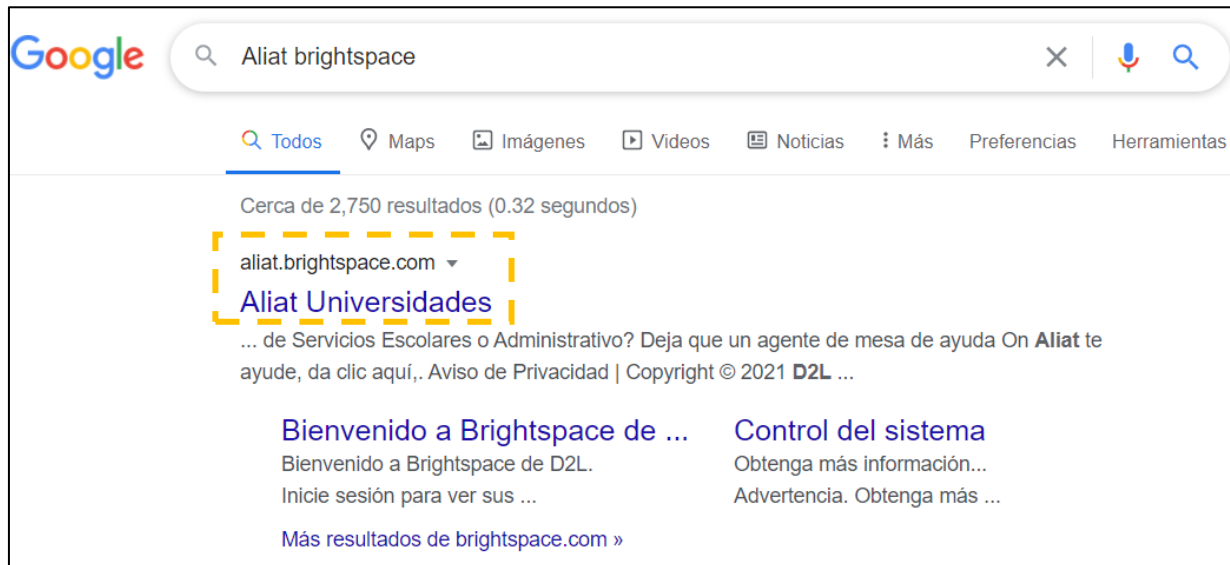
Google

Aliat brightspace

Todos Maps Imágenes Videos Noticias Más Preferencias Herramientas

Cerca de 2,750 resultados (0.32 segundos)

aliat.brightspace.com

Aliat Universidades

... de Servicios Escolares o Administrativo? Deja que un agente de mesa de ayuda On Aliat te ayude, da clic aquí,. Aviso de Privacidad | Copyright © 2021 D2L ...

Bienvenido a Brightspace de ...
Bienvenido a Brightspace de D2L.
Inicie sesión para ver sus ...

Control del sistema
Obtenga más información...
Advertencia. Obtenga más ...

Más resultados de brightspace.com »